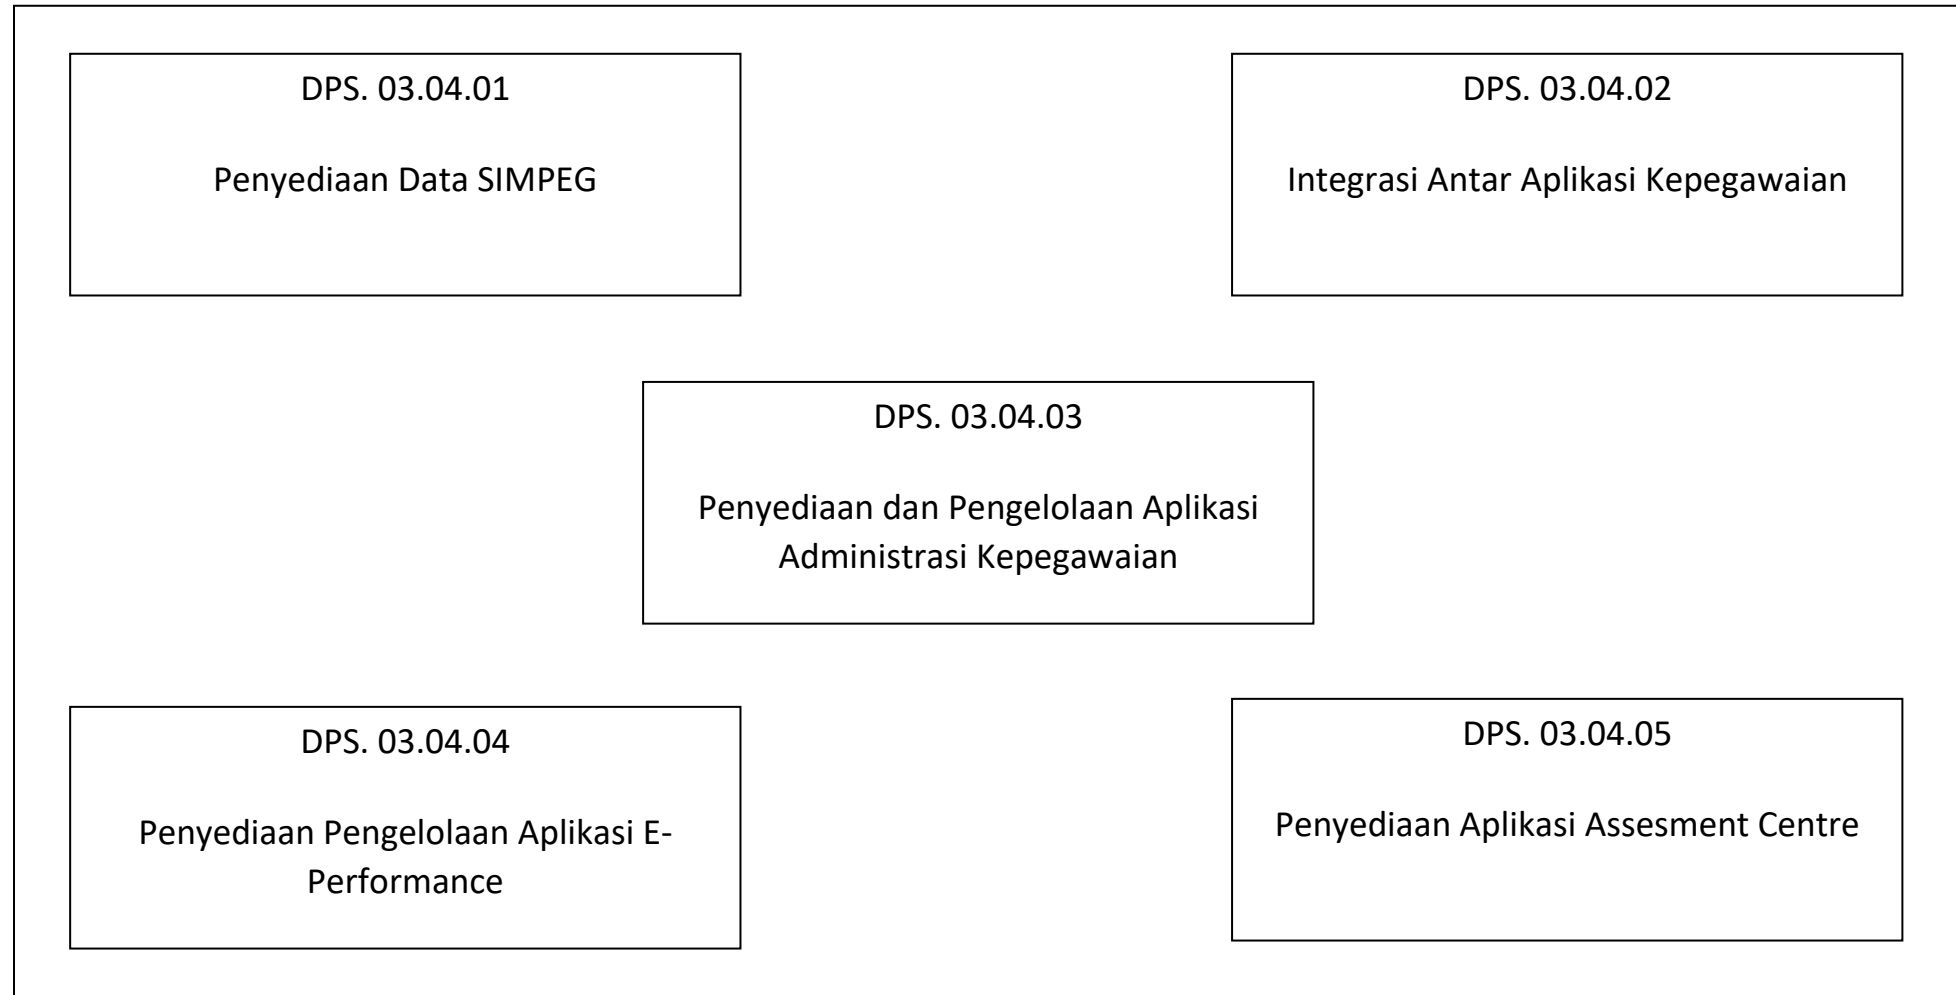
DPS. 03.04.01

Penyediaan Data SIMPEG

DPS. 03.04.02

Integrasi Antar Aplikasi Kepegawaian

DPS. 03.04.03

Penyediaan dan Pengelolaan Aplikasi Administrasi Kepegawaian

DPS. 03.04.04

Penyediaan Pengelolaan Aplikasi E-Performance

DPS. 03.04.05

Penyediaan Aplikasi Assesment Centre